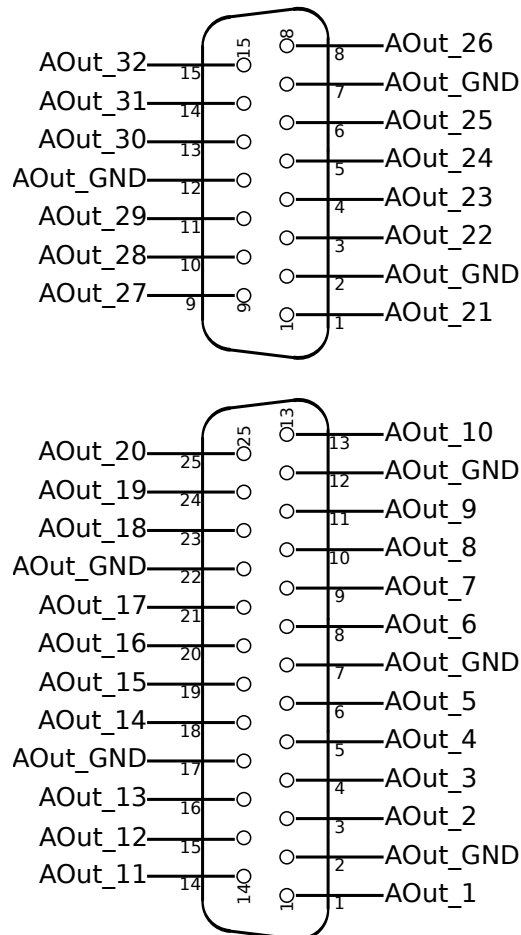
AOut_32 15
AOut_31 14
AOut_30 13
AOut_GND 12
AOut_29 11
AOut_28 10
AOut_27 9

15
9
8
1

8 AOut_26
7 AOut_GND
6 AOut_25
5 AOut_24
4 AOut_23
3 AOut_22
2 AOut_GND
1 AOut_21

AOut_20 25
AOut_19 24
AOut_18 23
AOut_GND 22
AOut_17 21
AOut_16 20
AOut_15 19
AOut_14 18
AOut_GND 17
AOut_13 16
AOut_12 15
AOut_11 14

25
14
13
1

13 AOut_10
12 AOut_GND
11 AOut_9
10 AOut_8
9 AOut_7
8 AOut_6
7 AOut_GND
6 AOut_5
5 AOut_4
4 AOut_3
3 AOut_2
2 AOut_GND
1 AOut_1